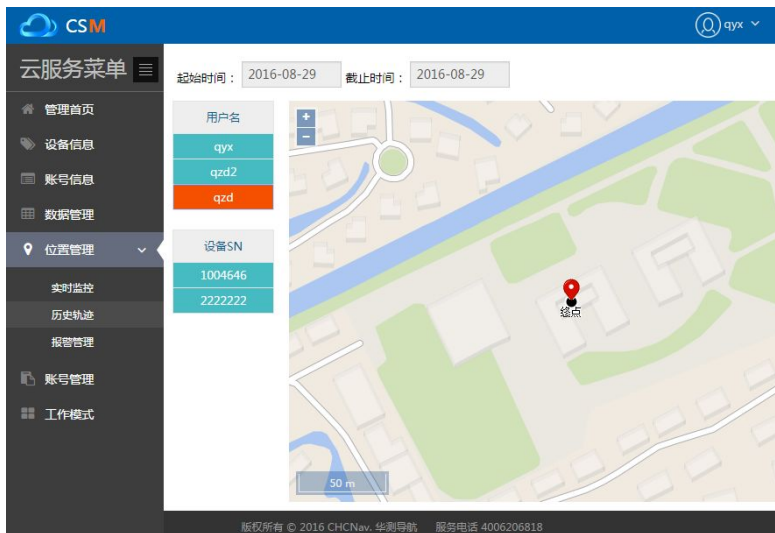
CSM

qyx

云服务菜单

管理首页
设备信息
账号信息
数据管理
位置管理
实时监控
历史轨迹
报警管理
账号管理
工作模式

起始时间： 2016-08-29 截止时间： 2016-08-29

| 用户名 |
|---|
| qyx |
| qzd2 |
| qzd |

| 设备SN |
|---|
| 1004646 |
| 2222222 |

+
−

终点

50 m

版权所有 © 2016 CHCNav. 华测导航 服务电话 4006206818